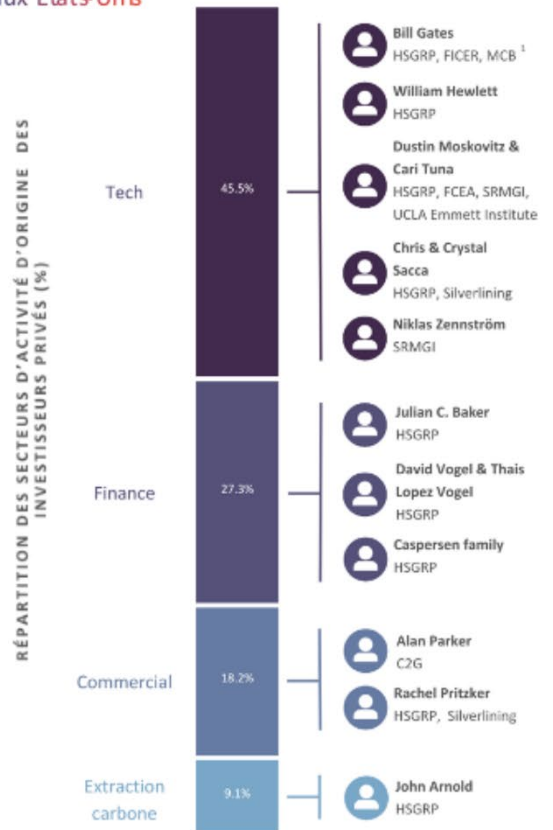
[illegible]ux États-Unis

RÉPARTITION DES SECTEURS D'ACTIVITÉ D'ORIGINE DES INVESTISSEURS PRIVÉS (%)

Tech
45.5%

Bill Gates
HSGRP, FICER, MCB $^1$

William Hewlett
HSGRP

Dustin Moskovitz & Cari Tuna
HSGRP, FCEA, SRMGI, UCLA Emmett Institute

Chris & Crystal Sacca
HSGRP, Silverlining

Niklas Zennström
SRMGI

Finance
27.3%

Julian C. Baker
HSGRP

David Vogel & Thais Lopez Vogel
HSGRP

Caspersen family
HSGRP

Commercial
18.2%

Alan Parker
C2G

Rachel Pritzker
HSGRP, Silverlining

Extraction carbone
9.1%

John Arnold
HSGRP